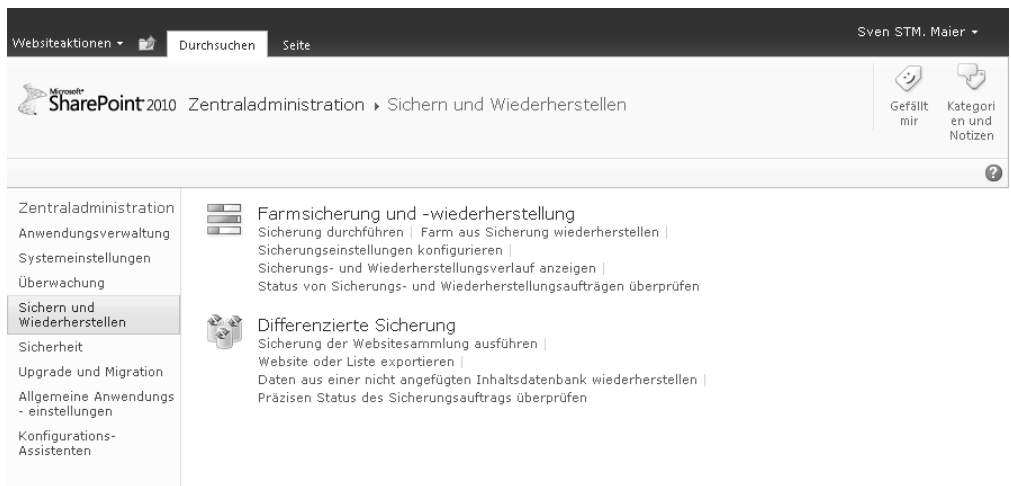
Websiteaktionen ▾ Durchsuchen Seite

Sven STM. Maier ▾

Microsoft SharePoint 2010 Zentraladministration ▸ Sichern und Wiederherstellen

Gefällt mir

Kategorien und Notizen

Zentraladministration
Anwendungsverwaltung
Systemeinstellungen
Überwachung
Sichern und Wiederherstellen
Sicherheit
Upgrade und Migration
Allgemeine Anwendungs - einstellungen
Konfigurations-Assistenten

Farmsicherung und -wiederherstellung
Sicherung durchführen | Farm aus Sicherung wiederherstellen |
Sicherungseinstellungen konfigurieren |
Sicherungs- und Wiederherstellungsverlauf anzeigen |
Status von Sicherungs- und Wiederherstellungsaufträgen überprüfen

Differenzierte Sicherung
Sicherung der Websitesammlung ausführen |
Website oder Liste exportieren |
Daten aus einer nicht angefügten Inhaltsdatenbank wiederherstellen |
Präzisen Status des Sicherungsauftrags überprüfen